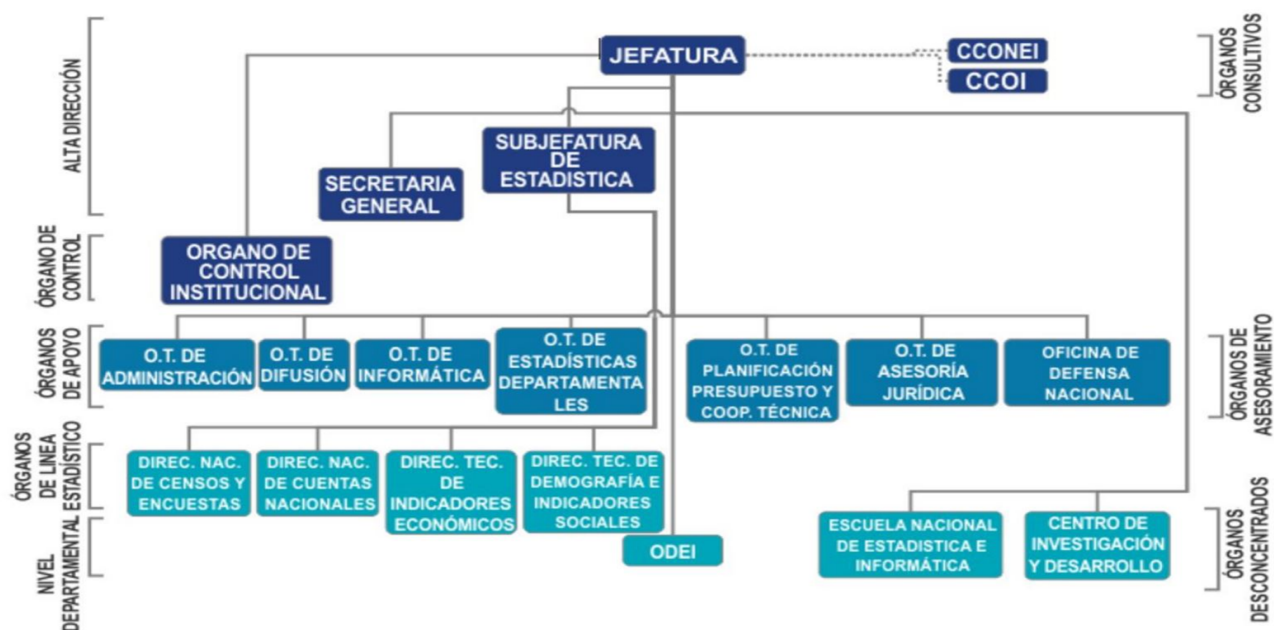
ALTA DIRECCIÓN

JEFATURA

CCONEI

CCOI

ÓRGANOS CONSULTIVOS

SUBJEFATURA DE ESTADISTICA

SECRETARIA GENERAL

ÓRGANO DE CONTROL

ORGANO DE CONTROL INSTITUCIONAL

ÓRGANOS DE APOYO

O.T. DE ADMINISTRACIÓN

O.T. DE DIFUSIÓN

O.T. DE INFORMÁTICA

O.T. DE ESTADÍSTICAS DEPARTAMENTA LES

O.T. DE PLANIFICACIÓN PRESUPUESTO Y COOP. TÉCNICA

O.T. DE ASESORÍA JURÍDICA

OFICINA DE DEFENSA NACIONAL

ÓRGANOS DE ASESORAMIENTO

ÓRGANOS DE LINEA ESTADÍSTICO

DIREC. NAC. DE CENSOS Y ENCUESTAS

DIREC. NAC. DE CUENTAS NACIONALES

DIREC. TEC. DE INDICADORES ECONÓMICOS

DIREC. TEC. DE DEMOGRAFÍA E INDICADORES SOCIALES

NIVEL DEPARTAMENTAL

ODEI

ESCUELA NACIONAL DE ESTADISTICA E INFORMÁTICA

CENTRO DE INVESTIGACIÓN Y DESARROLLO

ÓRGANOS DESCONCENTRADOS